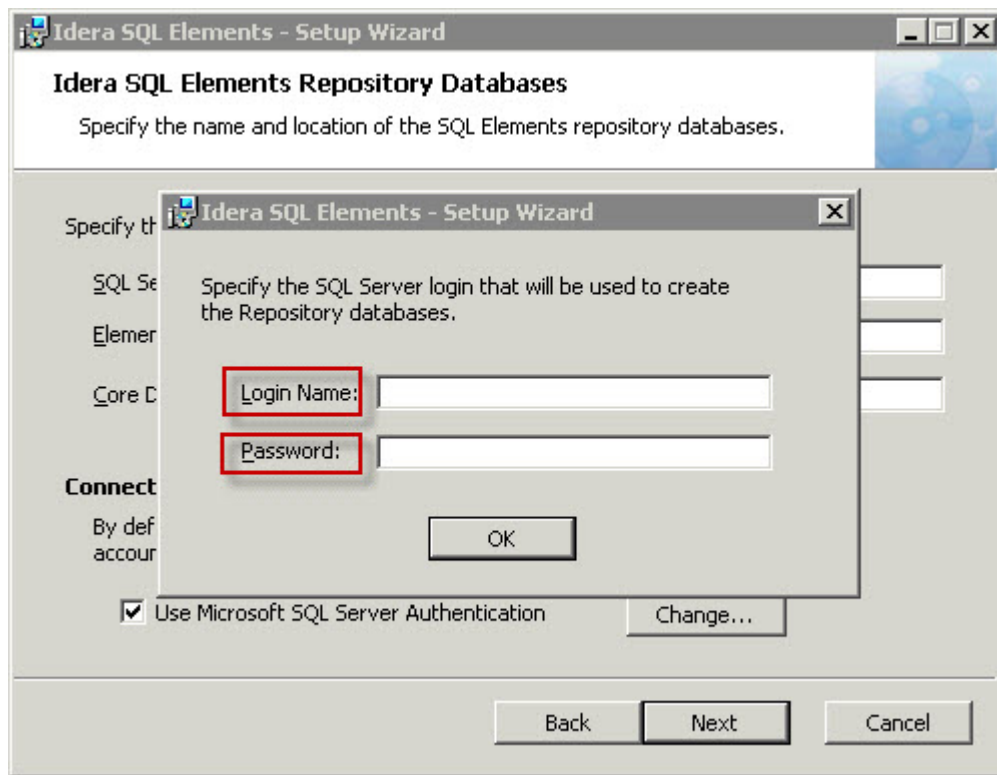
Idera SQL Elements - Setup Wizard

Idera SQL Elements Repository Databases

Specify the name and location of the SQL Elements repository databases.

Specify th

SQL Se

Elemen

Core D

Connect

By def
accour

Use Microsoft SQL Server Authentication

Change...

Idera SQL Elements - Setup Wizard

Specify the SQL Server login that will be used to create the Repository databases.

Login Name:

Password:

OK

Back

Next

Cancel